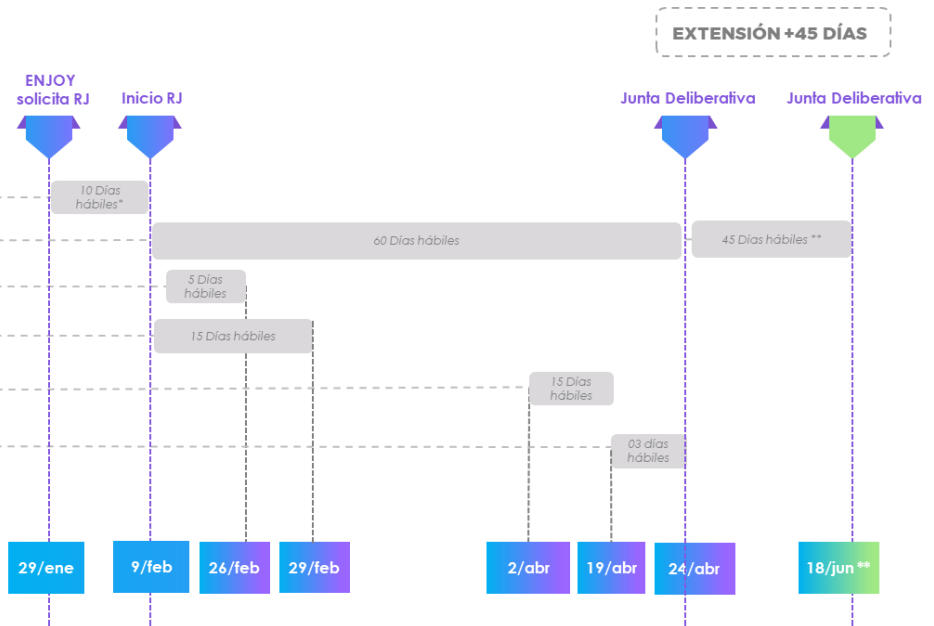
EXTENSIÓN +45 DÍAS

ENJOY solicita RJ

Inicio RJ

Junta Deliberativa

Junta Deliberativa

10 Días hábiles*

60 Días hábiles

45 Días hábiles **

5 Días hábiles

15 Días hábiles

15 Días hábiles

03 días hábiles

29/ene

9/feb

26/feb

29/feb

2/abr

19/abr

24/abr

18/jun**